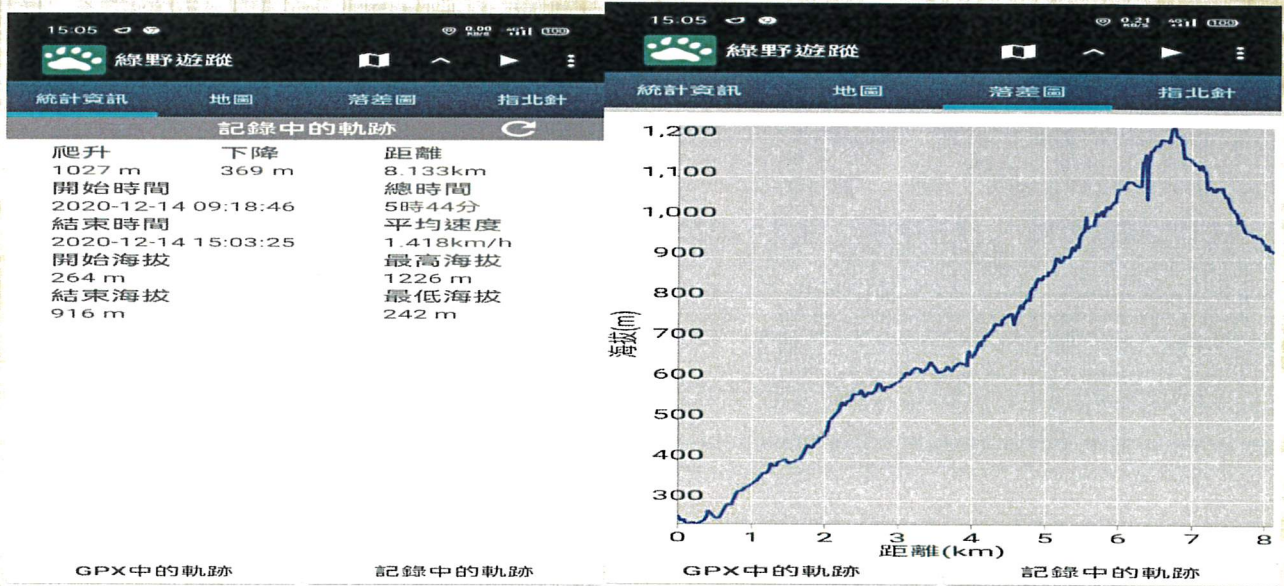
15:05

綠野遊蹤

統計資訊 地圖 落差圖 指北針

記錄中的軌跡

| 爬升 | 下降 | 距離 |
|---|---|---|
| 1027 m | 369 m | 8.133km |

開始時間
2020-12-14 09:18:46
總時間
5時44分
結束時間
2020-12-14 15:03:25
平均速度
1.418km/h
開始海拔
264 m
最高海拔
1226 m
結束海拔
916 m
最低海拔
242 m

GPX中的軌跡 記錄中的軌跡

15:05

綠野遊蹤

統計資訊 地圖 落差圖 指北針

1,200
1,100
1,000
900
800
700
600
500
400
300

海拔(m)

0 1 2 3 4 5 6 7 8
距離(km)

GPX中的軌跡 記錄中的軌跡